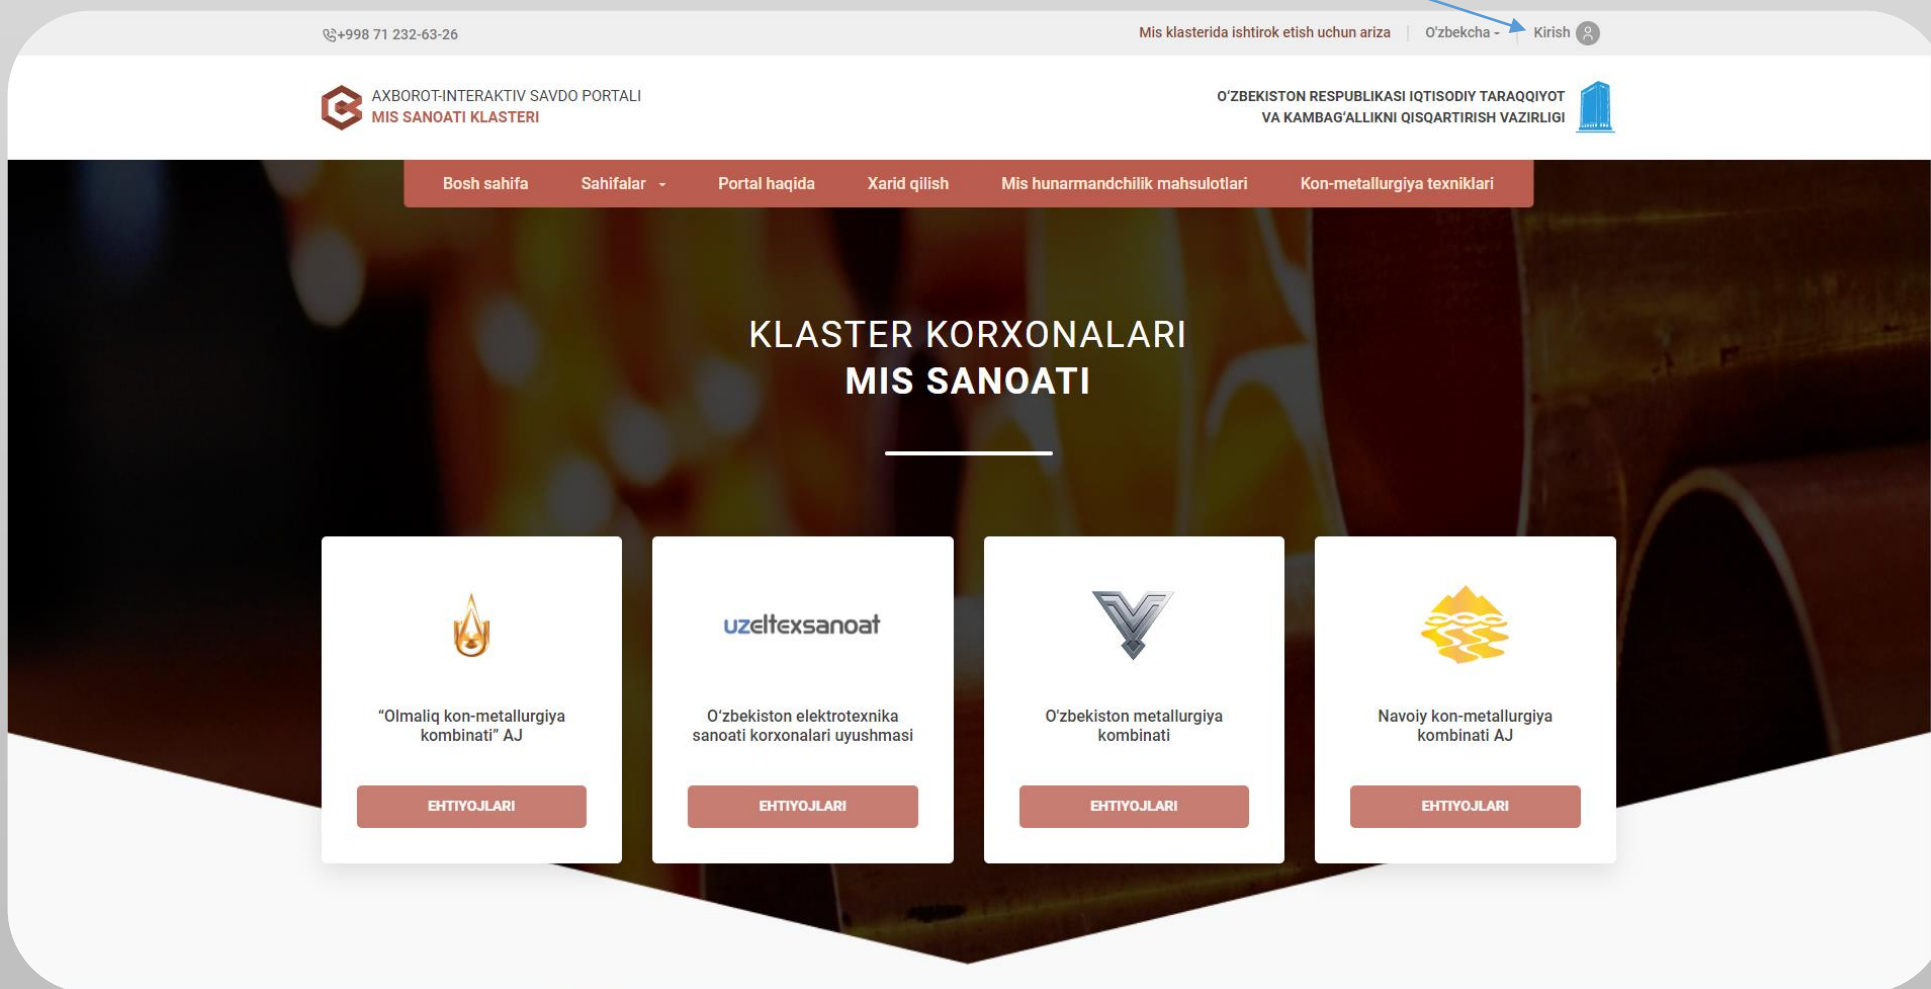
+998 71 232-63-26

Mis klasterida ishtirok etish uchun ariza | O'zbekcha - Kirish

AXBOROT-INTERAKTIV SAVDO PORTALI
MIS SANOATI KLASTERI

O'ZBEKISTON RESPUBLIKASI IQTISODIY TARAQQIYOT VA KAMBAG'ALLIKNI QISQARTIRISH VAZIRLIGI

Bosh sahifa Sahifalar Portal haqida Xarid qilish Mis hunarmandchilik mahsulotlari Kon-metallurgiya texniklari

KLASTER KORXONALARI
MIS SANOATI

"Olmaliq kon-metallurgiya kombinati" AJ

EHTIYOJLARI

uzeltexsanoat

O'zbekiston elektrotexnika sanoati korxonalari uyushmasi

EHTIYOJLARI

O'zbekiston metallurgiya kombinati

EHTIYOJLARI

Navoiy kon-metallurgiya kombinati AJ

EHTIYOJLARI